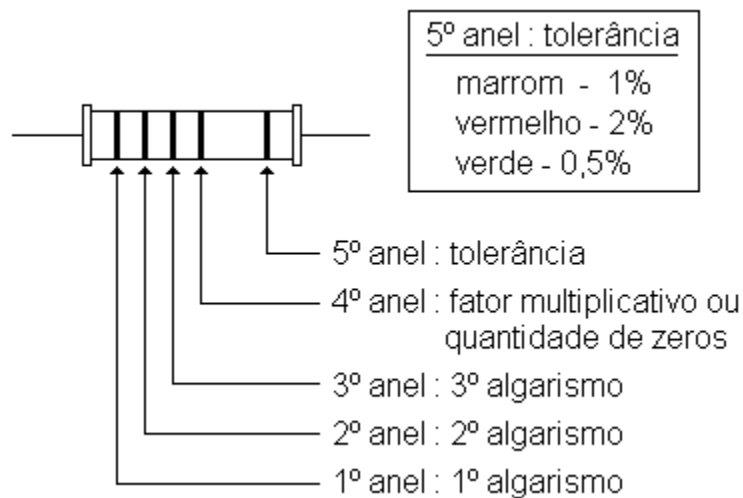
5º anel : tolerância
marrom - 1%
vermelho - 2%
verde - 0,5%

5º anel : tolerância
4º anel : fator multiplicativo ou quantidade de zeros
3º anel : 3º algarismo
2º anel : 2º algarismo
1º anel : 1º algarismo